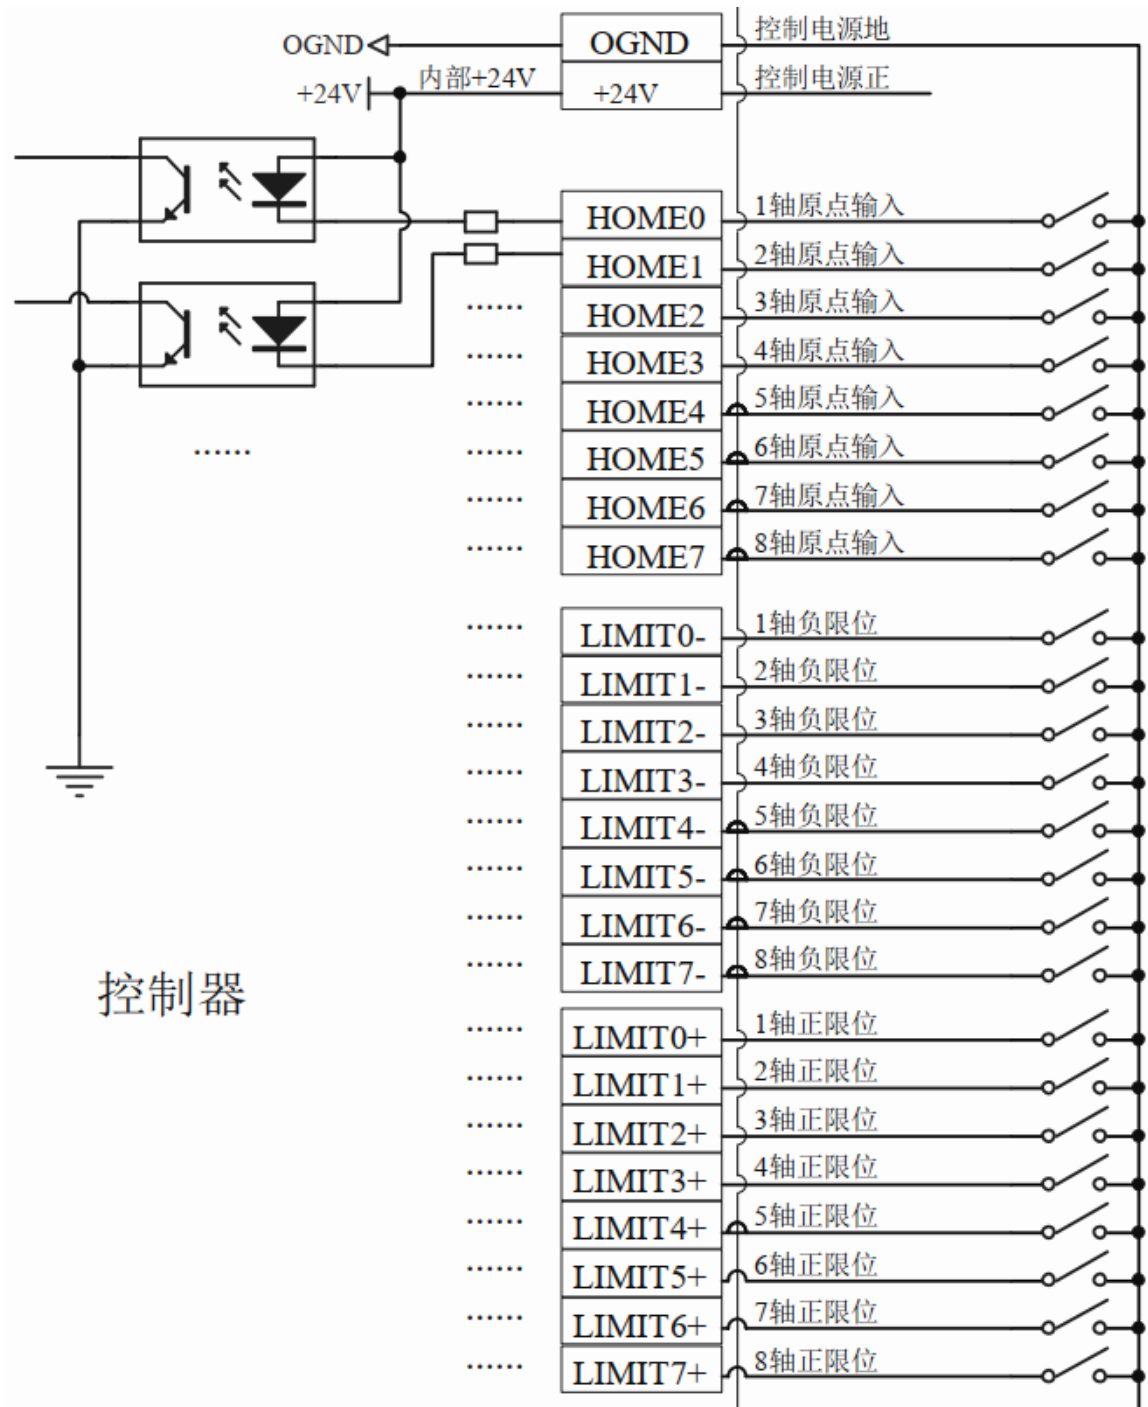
OGND
+24V
内部+24V
OGND
+24V
控制电源地
控制电源正

HOME0
HOME1
HOME2
HOME3
HOME4
HOME5
HOME6
HOME7
1轴原点输入
2轴原点输入
3轴原点输入
4轴原点输入
5轴原点输入
6轴原点输入
7轴原点输入
8轴原点输入

LIMIT0-
LIMIT1-
LIMIT2-
LIMIT3-
LIMIT4-
LIMIT5-
LIMIT6-
LIMIT7-
1轴负限位
2轴负限位
3轴负限位
4轴负限位
5轴负限位
6轴负限位
7轴负限位
8轴负限位

LIMIT0+
LIMIT1+
LIMIT2+
LIMIT3+
LIMIT4+
LIMIT5+
LIMIT6+
LIMIT7+
1轴正限位
2轴正限位
3轴正限位
4轴正限位
5轴正限位
6轴正限位
7轴正限位
8轴正限位

……
控制器